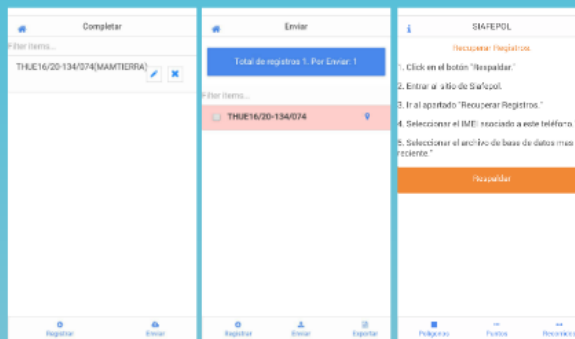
Completar

Filter items...

THUE16/20-134/074(MAMTIERRA)

Registrar Enviar

Enviar

Total de registros 1. Por Enviar: 1

Filter items...

THUE16/20-134/074

Registrar Enviar Exportar

SIAFEPOL

Recuperar Registros.

1. Click en el botón "Respaldar."

2. Entrar al sitio de Siafepol.

3. Ir al apartado "Recuperar Registros."

4. Seleccionar el IMEI asociado a este teléfono.

5. Seleccionar el archivo de base de datos mas reciente."

Respaldar

Polígonos Puntos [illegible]